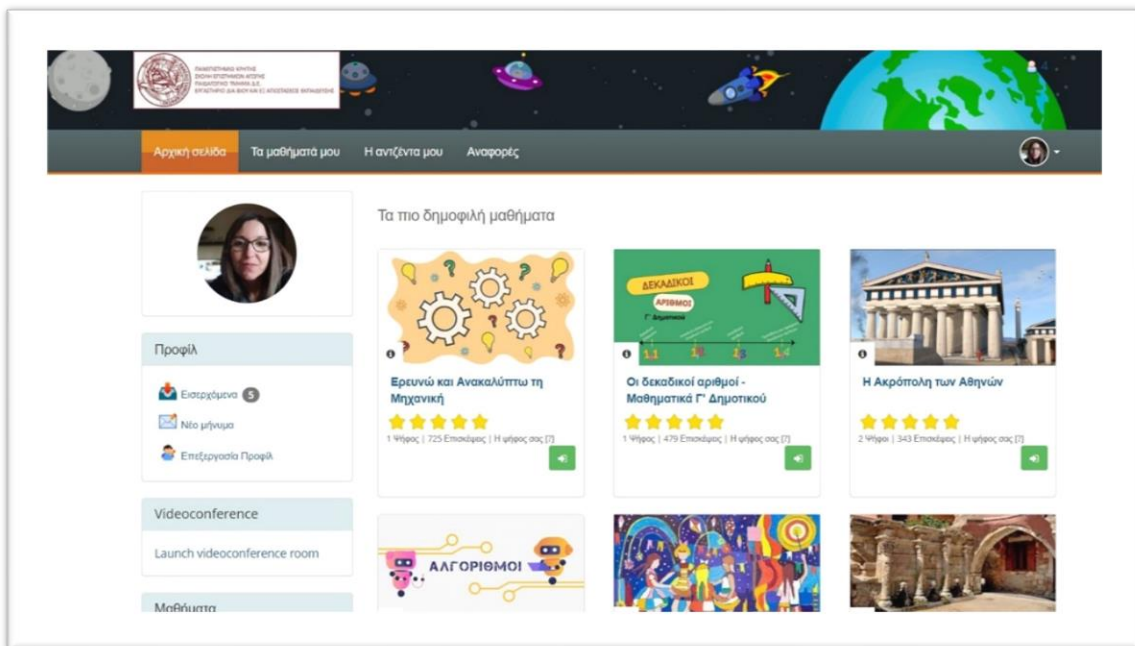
ΠΑΝΕΠΙΣΤΗΜΙΟ ΚΡΗΤΗΣ
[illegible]

Αρχική σελίδα Τα μαθήματά μου Η ατζέντα μου Αναφορές

Τα πιο δημοφιλή μαθήματα

Προφίλ

Εισερχόμενα 5

Νέο μήνυμα

Επεξεργασία Προφίλ

Videoconference

Launch videoconference room

Μαθήματα

Ερευνώ και Ανακαλύπτω τη Μηχανική

1 Ψήφος | 725 Επισκέψεις | Η ψήφος σας [?]

ΔΕΚΑΔΙΚΟΙ ΑΡΙΘΜΟΙ Γ' Δημοτικού

Οι δεκαδικοί αριθμοί - Μαθηματικά Γ' Δημοτικού

1 Ψήφος | 479 Επισκέψεις | Η ψήφος σας [?]

Η Ακρόπολη των Αθηνών

2 Ψήφοι | 343 Επισκέψεις | Η ψήφος σας [?]

ΑΛΓΟΡΙΘΜΟΙ